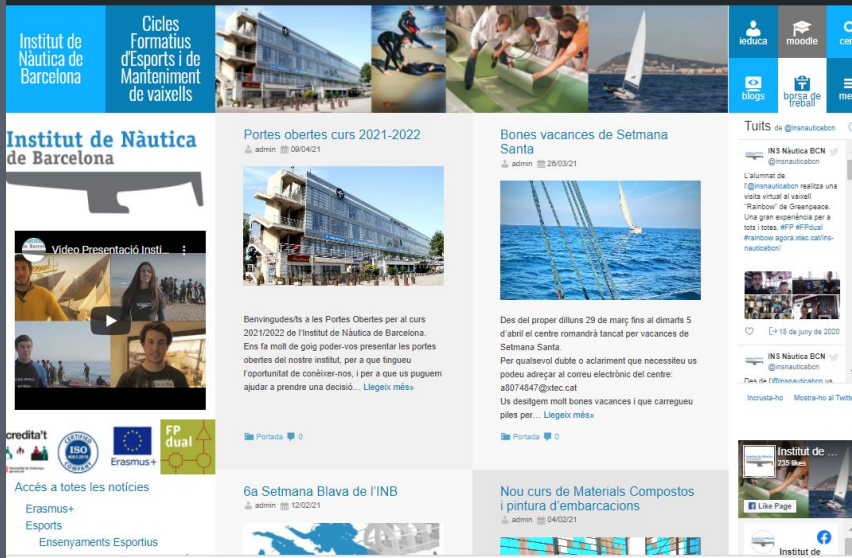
Institut de Nàutica de Barcelona

Cicles Formatius d'Esports i de Manteniment de vaixells

ieduca
moodle
ce
blogs
borsa de treball
me

Institut de Nàutica de Barcelona

Video Presentació Insti...

credita't
CERTIFIED ISO COMPANY
Erasmus+
FP dual

Accés a totes les notícies
Erasmus+
Esports
Ensenyaments Esportius

Portes obertes curs 2021-2022
admin 09/04/21

Benvingudes/ts a les Portes Obertes per al curs 2021/2022 de l'Institut de Nàutica de Barcelona. Ens fa molt de goig poder-vos presentar les portes obertes del nostre institut, per a que tingueu l'oportunitat de conèixer-nos, i per a que us puguem ajudar a prendre una decisió… Llegeix més»

Portada 0

Bones vacances de Setmana Santa
admin 26/03/21

Des del proper dilluns 29 de març fins al dimarts 5 d'abril el centre romandrà tancat per vacances de Setmana Santa.
Per qualsevol dubte o aclariment que necessiteu us podeu adreçar al correu electrònic del centre: a8074847@xtec.cat
Us desitgem molt bones vacances i que carregueu piles per… Llegeix més»

Portada 0

6a Setmana Blava de l'INB
admin 12/02/21

Nou curs de Materials Compostos i pintura d'embarcacions
admin 04/02/21

Tuits de @insnauticabcn

INS Nàutica BCN
@insnauticabcn
L'alumnat de l'@insnauticabcn realitza una visita virtual al vaixell "Rainbow" de Greenpeace. Una gran experiència per a tots i totes. #FP #FPdual #rainbow agora.xtec.cat/ins-nauticabcn/

18 de juny de 2020

INS Nàutica BCN
@insnauticabcn
Des de l'@insnauticabcn

Incrusta-ho Mostra-ho al Twitte

Institut de ...
235 likes
Like Page
Institut de